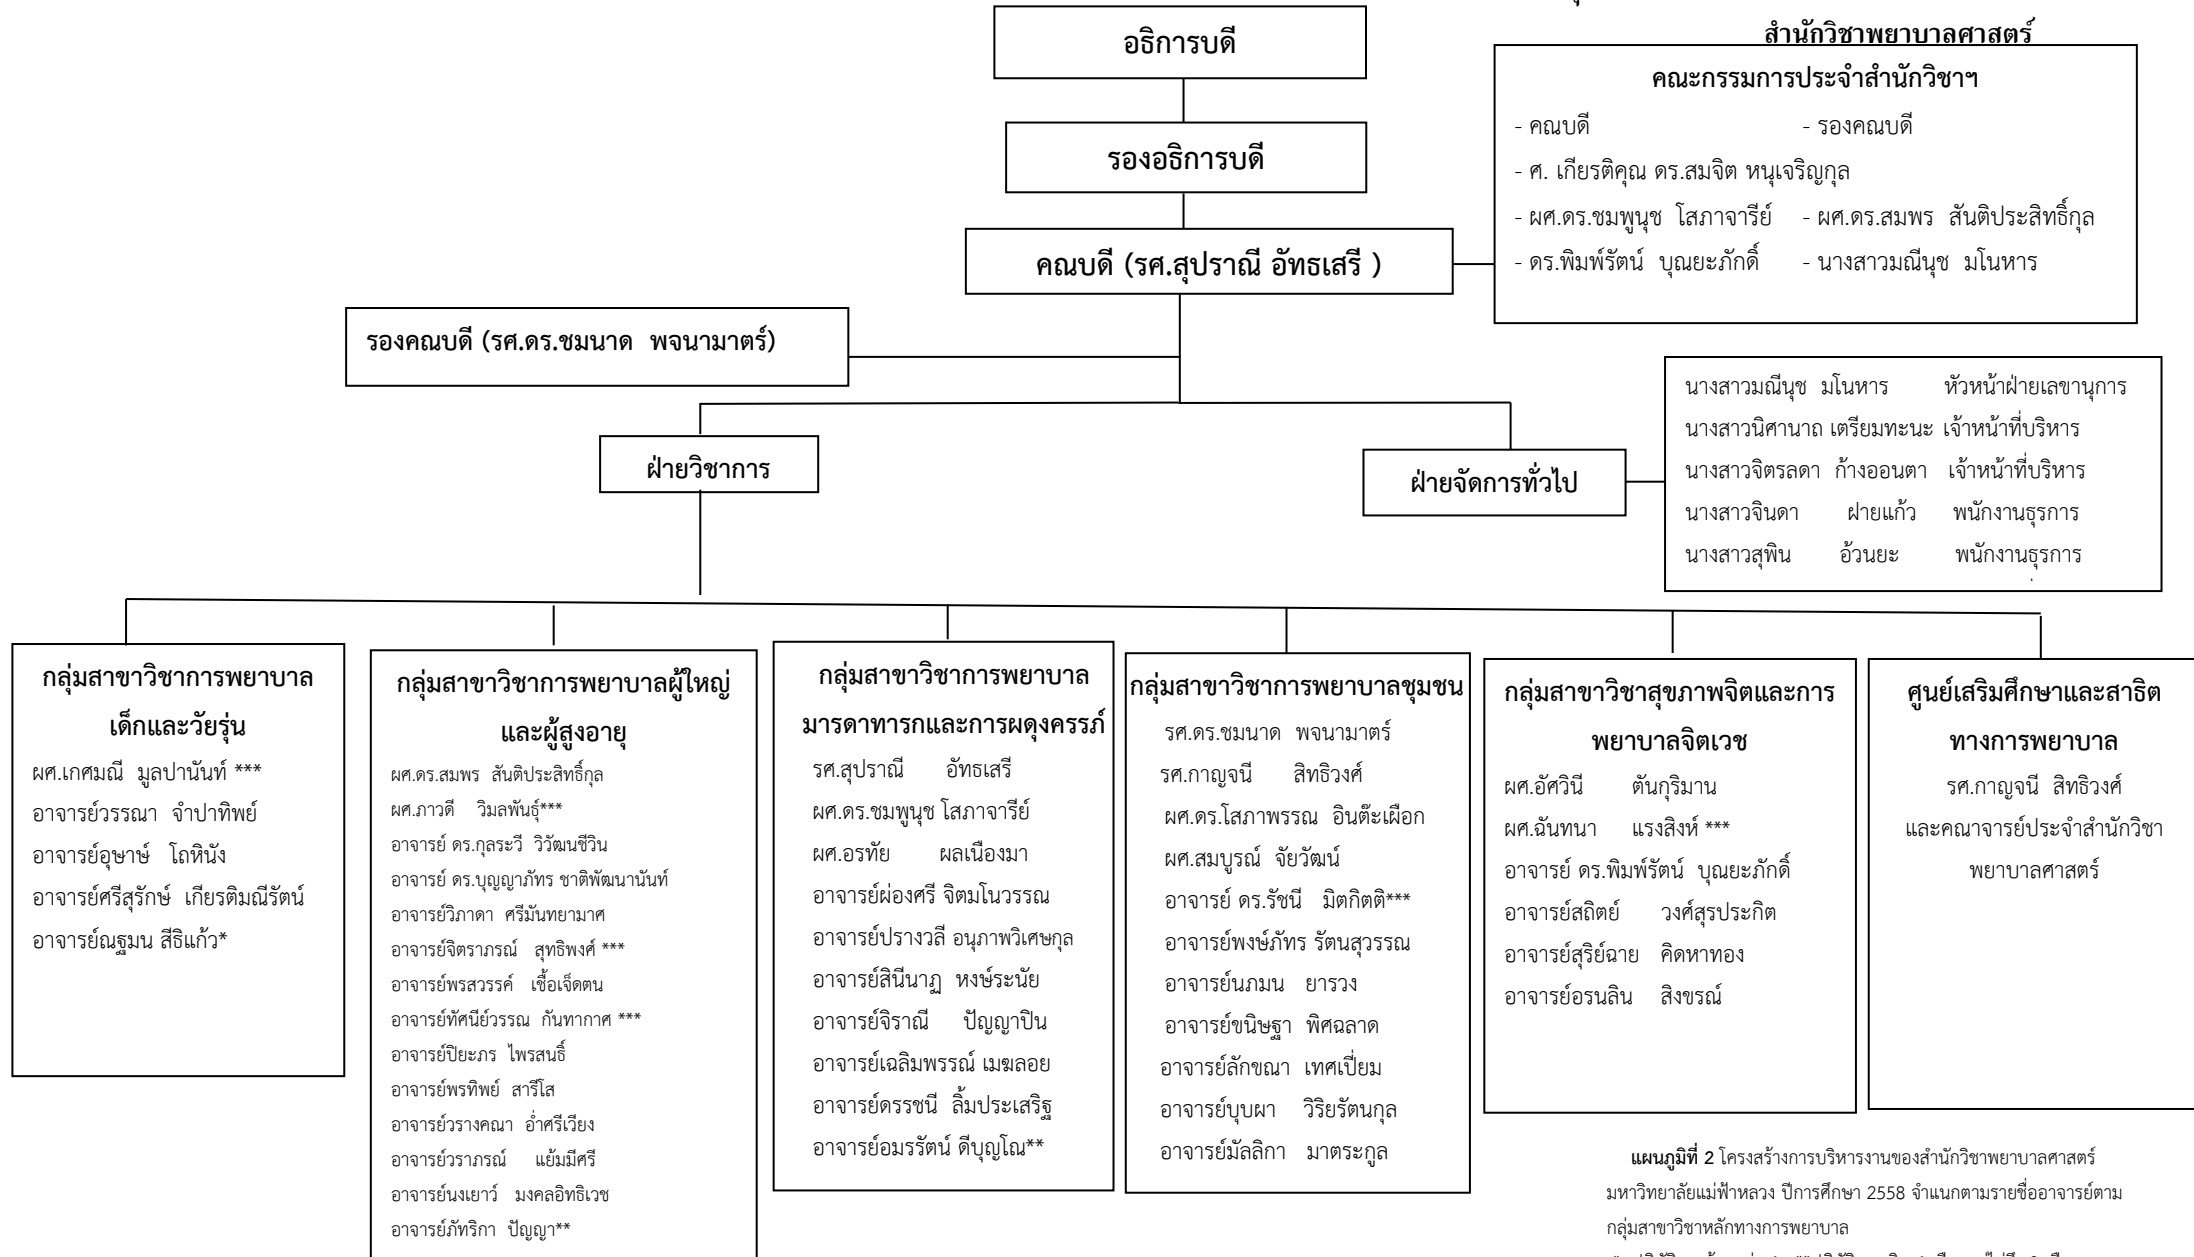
สำนักวิชาพยาบาลศาสตร์

อธิการบดี

รองอธิการบดี

คณบดี (รศ.สุปราณี อัทธเสรี )

คณะกรรมการประจำสำนักวิชาฯ
- คณบดี - รองคณบดี
- ศ. เกียรติคุณ ดร.สมจิต หนุเจริญกุล
- ผศ.ดร.ชมพูนุช โสภาจารีย์ - ผศ.ดร.สมพร สันติประสิทธิ์กุล
- ดร.พิมพ์รัตน์ บุณยะภักดิ์ - นางสาวมณีนุช มโนหาร

รองคณบดี (รศ.ดร.ชมนาด พจนามาตร์)

นางสาวมณีนุช มโนหาร หัวหน้าฝ่ายเลขานุการ
นางสาวนิศานาถ เตรียมทะนะ เจ้าหน้าที่บริหาร
นางสาวจิตรลดา ก้างออนตา เจ้าหน้าที่บริหาร
นางสาวจินดา ฝายแก้ว พนักงานธุรการ
นางสาวสุพิน อ้วนยะ พนักงานธุรการ

ฝ่ายวิชาการ

ฝ่ายจัดการทั่วไป

กลุ่มสาขาวิชาการพยาบาลเด็กและวัยรุ่น
ผศ.เกศมณี มูลปานันท์ ***
อาจารย์วรรณา จำปาทิพย์
อาจารย์อุษาษ์ โถหินัง
อาจารย์ศรีสุรักษ์ เกียรติมณีรัตน์
อาจารย์ณฐมน สีธิแก้ว*

กลุ่มสาขาวิชาการพยาบาลผู้ใหญ่และผู้สูงอายุ
ผศ.ดร.สมพร สันติประสิทธิ์กุล
ผศ.ภาวดี วิมลพันธุ์***
อาจารย์ ดร.กุลระวี วิวัฒนชีวิน
อาจารย์ ดร.บุญญาภัทร ชาติพัฒนานันท์
อาจารย์วิภาดา ศรีมันทยามาศ
อาจารย์จิตราภรณ์ สุทธิพงศ์ ***
อาจารย์พรสวรรค์ เชื้อเจ็ดตน
อาจารย์ทัศนีย์วรรณ กันทากาศ ***
อาจารย์ปิยะภร ไพรสนธิ์
อาจารย์พรทิพย์ สารีโส
อาจารย์วรางคณา อ่ำศรีเวียง
อาจารย์วราภรณ์ แย้มมีศรี
อาจารย์นงเยาว์ มงคลอิทธิเวช
อาจารย์ภัทริกา ปัญญา**

กลุ่มสาขาวิชาการพยาบาลมารดาทารกและการผดุงครรภ์
รศ.สุปราณี อัทธเสรี
ผศ.ดร.ชมพูนุช โสภาจารีย์
ผศ.อรทัย ผลเนืองมา
อาจารย์ผ่องศรี จิตมโนวรรณ
อาจารย์ปรางวลี อนุภาพวิเศษกุล
อาจารย์สินีนาฏ หงษ์ระนัย
อาจารย์จิราณี ปัญญาปิน
อาจารย์เฉลิมพรรณ์ เมฆลอย
อาจารย์ดรรชนี ลิ้มประเสริฐ
อาจารย์อมรรัตน์ ดีบุญโณ**

กลุ่มสาขาวิชาการพยาบาลชุมชน
รศ.ดร.ชมนาด พจนามาตร์
รศ.กาญจนี สิทธิวงศ์
ผศ.ดร.โสภาพรรณ อินต๊ะเผือก
ผศ.สมบูรณ์ จัยวัฒน์
อาจารย์ ดร.รัชนี มิตกิตติ***
อาจารย์พงษ์ภัทร รัตนสุวรรณ
อาจารย์นภมน ยารวง
อาจารย์ขนิษฐา พิศฉลาด
อาจารย์ลักขณา เทศเปี่ยม
อาจารย์บุบผา วิริยรัตนกุล
อาจารย์มัลลิกา มาตระกูล

กลุ่มสาขาวิชาสุขภาพจิตและการพยาบาลจิตเวช
ผศ.อัศวินี ตันกุริมาน
ผศ.ฉันทนา แรงสิงห์ ***
อาจารย์ ดร.พิมพ์รัตน์ บุณยะภักดิ์
อาจารย์สถิตย์ วงศ์สุรประกิต
อาจารย์สุริย์ฉาย คิดหาทอง
อาจารย์อรนลิน สิงขรณ์

ศูนย์เสริมศึกษาและสาธิตทางการพยาบาล
รศ.กาญจนี สิทธิวงศ์
และคณาจารย์ประจำสำนักวิชาพยาบาลศาสตร์

แผนภูมิที่ 2 โครงสร้างการบริหารงานของสำนักวิชาพยาบาลศาสตร์ มหาวิทยาลัยแม่ฟ้าหลวง ปีการศึกษา 2558 จำแนกตามรายชื่ออาจารย์ตามกลุ่มสาขาวิชาหลักทางการพยาบาล
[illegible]